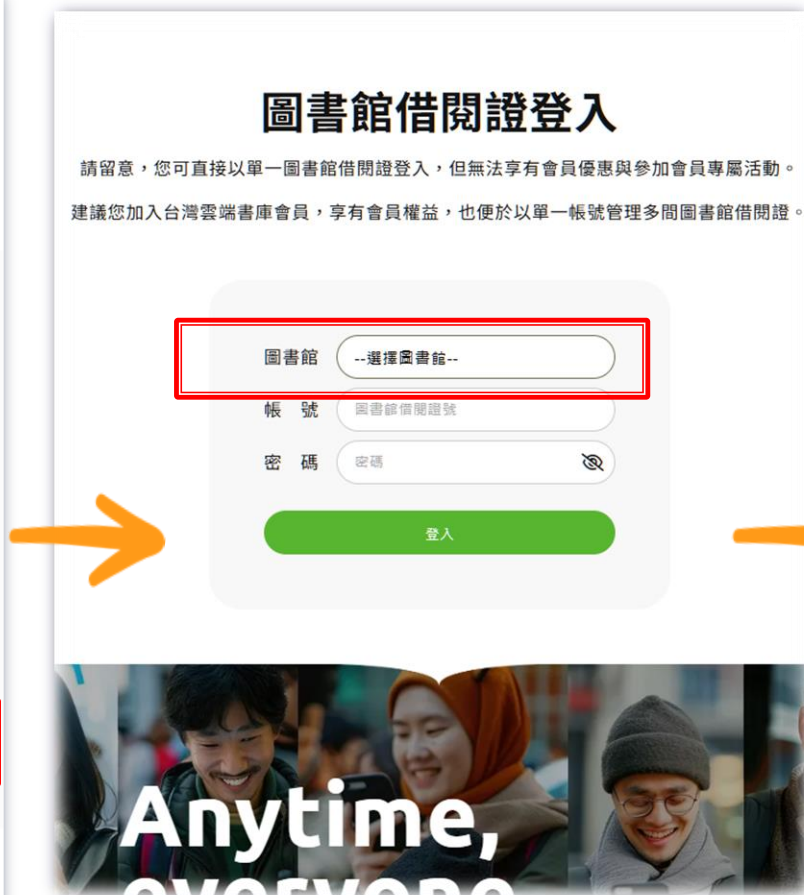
圖書館借閱證登入

請留意，您可直接以單一圖書館借閱證登入，但無法享有會員優惠與參加會員專屬活動。

建議您加入台灣雲端書庫會員，享有會員權益，也便於以單一帳號管理多間圖書館借閱證。

圖書館 --選擇圖書館--

帳 號 圖書館借閱證號

密 碼 密碼

登入

Anytime,
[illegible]